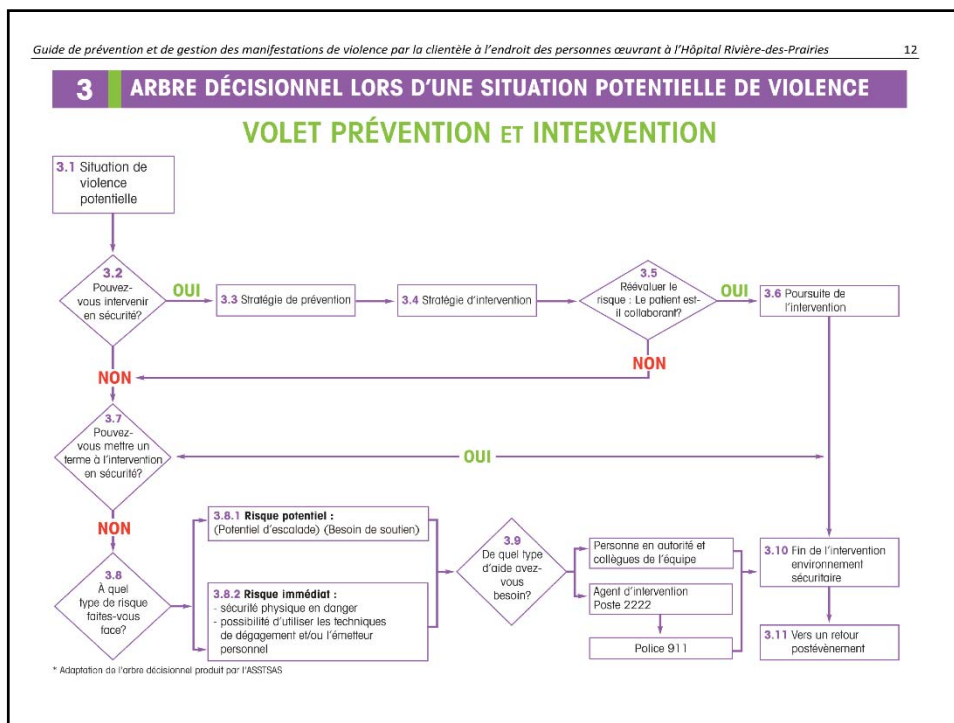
Guide de prévention et de gestion des manifestations de violence par la clientèle à l'endroit des personnes œuvrant à l'Hôpital Rivière-des-Prairies 12

3 ARBRE DÉCISIONNEL LORS D'UNE SITUATION POTENTIELLE DE VIOLENCE

VOLET PRÉVENTION ET INTERVENTION

3.1 Situation de violence potentielle

3.2 Pouvez-vous intervenir en sécurité?

OUI

3.3 Stratégie de prévention

3.4 Stratégie d'intervention

3.5 Réévaluer le risque : Le patient est-il collaborant?

OUI

3.6 Poursuite de l'intervention

NON

NON

3.7 Pouvez-vous mettre un terme à l'intervention en sécurité?

OUI

NON

3.8 À quel type de risque faites-vous face?

3.8.1 Risque potentiel : (Potentiel d'escalade) (Besoin de soutien)

3.8.2 Risque immédiat :
- sécurité physique en danger
- possibilité d'utiliser les techniques de dégagement et/ou l'émetteur personnel

3.9 De quel type d'aide avez-vous besoin?

Personne en autorité et collègues de l'équipe

Agent d'intervention Poste 2222

Police 911

3.10 Fin de l'intervention environnement sécuritaire

3.11 Vers un retour postévènement

* Adaptation de l'arbre décisionnel produit par l'ASSTSAS